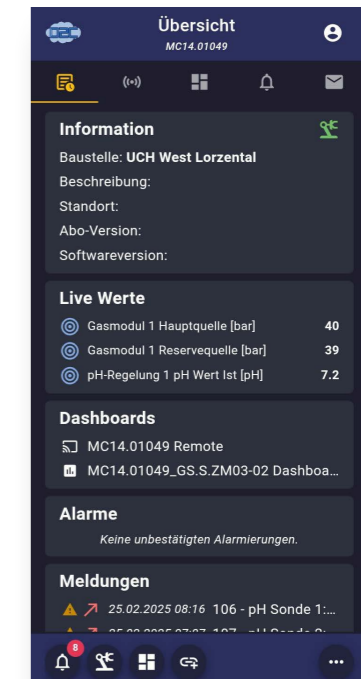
Übersicht
MC14.01049

((•))

Information
Baustelle: UCH West Lorzental
Beschreibung:
Standort:
Abo-Version:
Softwareversion:

Live Werte
Gasmodul 1 Hauptquelle [bar] 40
Gasmodul 1 Reservequelle [bar] 39
pH-Regelung 1 pH Wert Ist [pH] 7.2

Dashboards
MC14.01049 Remote
MC14.01049_GS.S.ZM03-02 Dashboa...

Alarme
Keine unbestätigten Alarmierungen.

Meldungen
25.02.2025 08:16 106 - pH Sonde 1:...
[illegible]

8

...